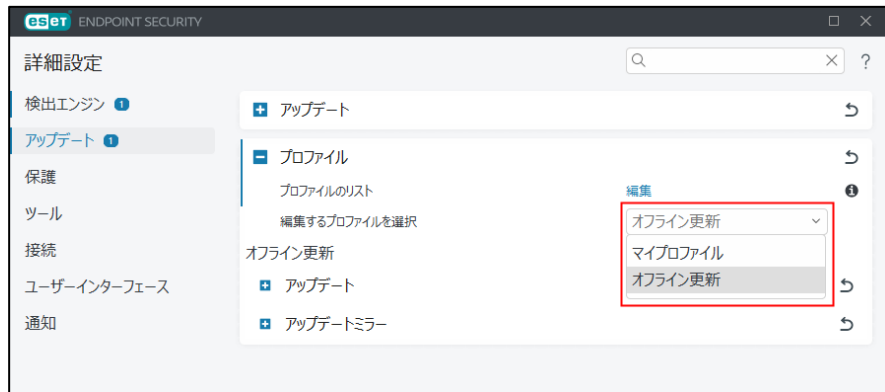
eset ENDPOINT SECURITY

詳細設定

?

検出エンジン 1
アップデート 1
保護
ツール
接続
ユーザーインターフェース
通知

アップデート

プロファイル

プロファイルのリスト
編集

編集するプロファイルを選択
オフライン更新

マイプロファイル
オフライン更新

オフライン更新

アップデート

アップデートミラー